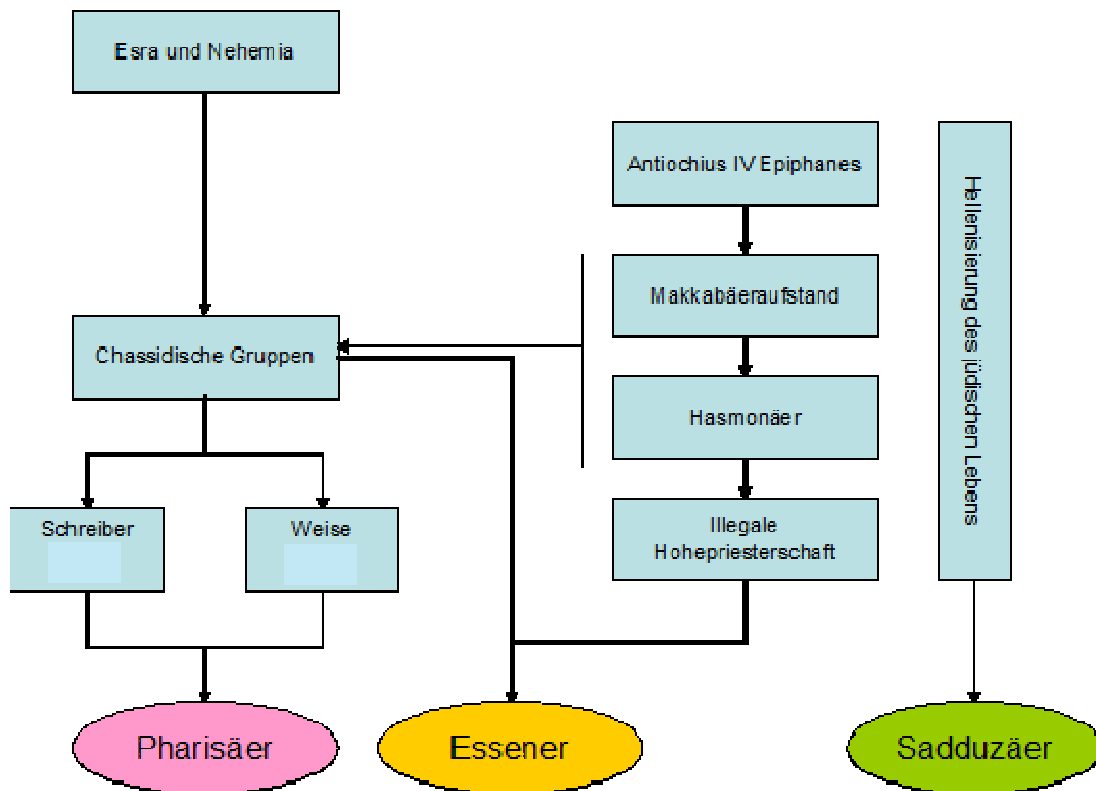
Esra und Nehemia

Antiochius IV Epiphanes

Hellenisierung des jüdischen Lebens

Makkabäeraufstand

Chassidische Gruppen

Hasmonäer

Schreiber

Weise

Illegale Hohepriesterschaft

Pharisäer

Essener

Sadduzäer